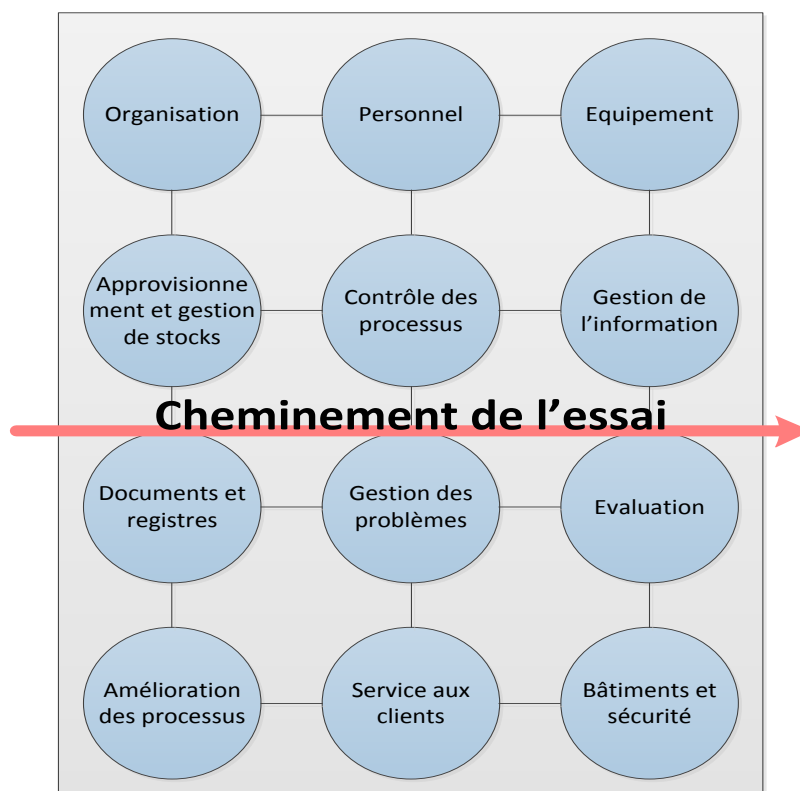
Organisation

Personnel

Equipement

Approvisionnement et gestion de stocks

Contrôle des processus

Gestion de l'information

Cheminement de l'essai

Documents et registres

Gestion des problèmes

Evaluation

Amélioration des processus

Service aux clients

Bâtiments et sécurité